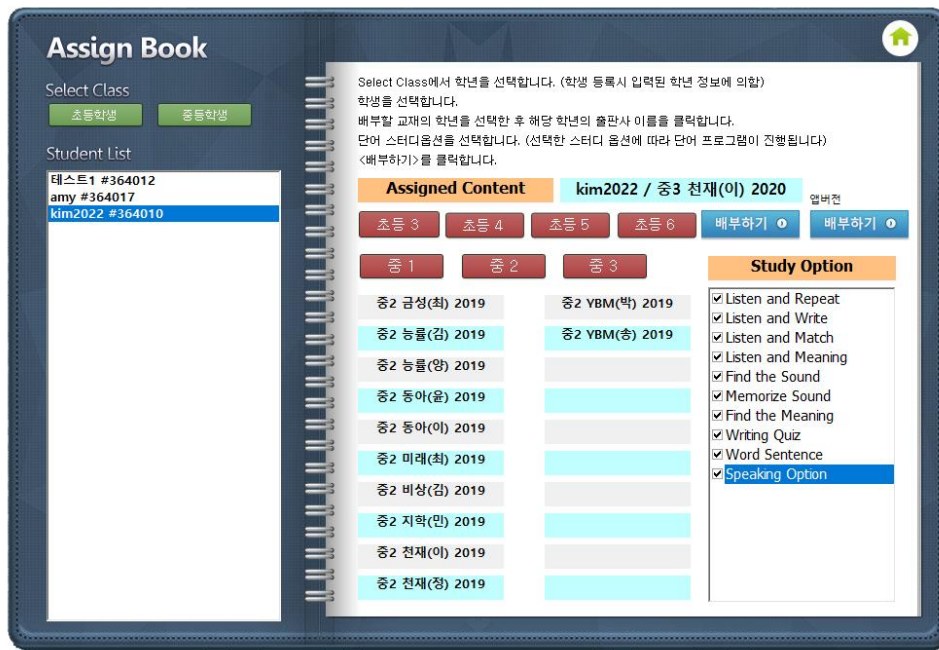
Assign Book

Select Class

초등학생 중등학생

Student List

테스트1 #364012
amy #364017
kim2022 #364010

Select Class에서 학년을 선택합니다. (학생 등록시 입력된 학년 정보에 의함)
학생을 선택합니다.
배부할 교재의 학년을 선택한 후 해당 학년의 출판사 이름을 클릭합니다.
단어 스터디옵션을 선택합니다. (선택한 스터디 옵션에 따라 단어 프로그램이 진행됩니다)
<배부하기>를 클릭합니다.

Assigned Content

kim2022 / 중3 천재(이) 2020

앱버전

초등 3 초등 4 초등 5 초등 6 배부하기 배부하기

중 1 중 2 중 3

Study Option

중2 금성(최) 2019
중2 능률(김) 2019
중2 능률(양) 2019
중2 동아(윤) 2019
중2 동아(이) 2019
중2 미래(최) 2019
중2 비상(김) 2019
중2 지학(민) 2019
중2 천재(이) 2019
중2 천재(정) 2019

중2 YBM(박) 2019
중2 YBM(송) 2019

☑ Listen and Repeat
☑ Listen and Write
☑ Listen and Match
☑ Listen and Meaning
☑ Find the Sound
☑ Memorize Sound
☑ Find the Meaning
☑ Writing Quiz
☑ Word Sentence
☑ Speaking Option